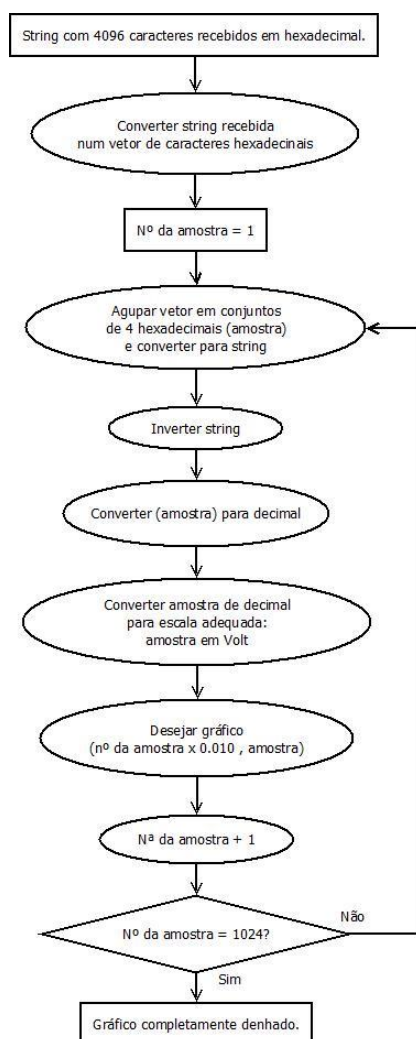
String com 4096 caracteres recebidos em hexadecimal.

Converter string recebida num vetor de caracteres hexadecinais

Nº da amostra = 1

Agupar vetor em conjuntos de 4 hexadecimais (amostra) e converter para string

Inverter string

Converter (amostra) para decimal

Converter amostra de decimal para escala adequada: amostra em Volt

Desejar gráfico (nº da amostra x 0.010 , amostra)

Nª da amostra + 1

Nº da amostra = 1024?

Não

Sim

Gráfico completamente denhado.